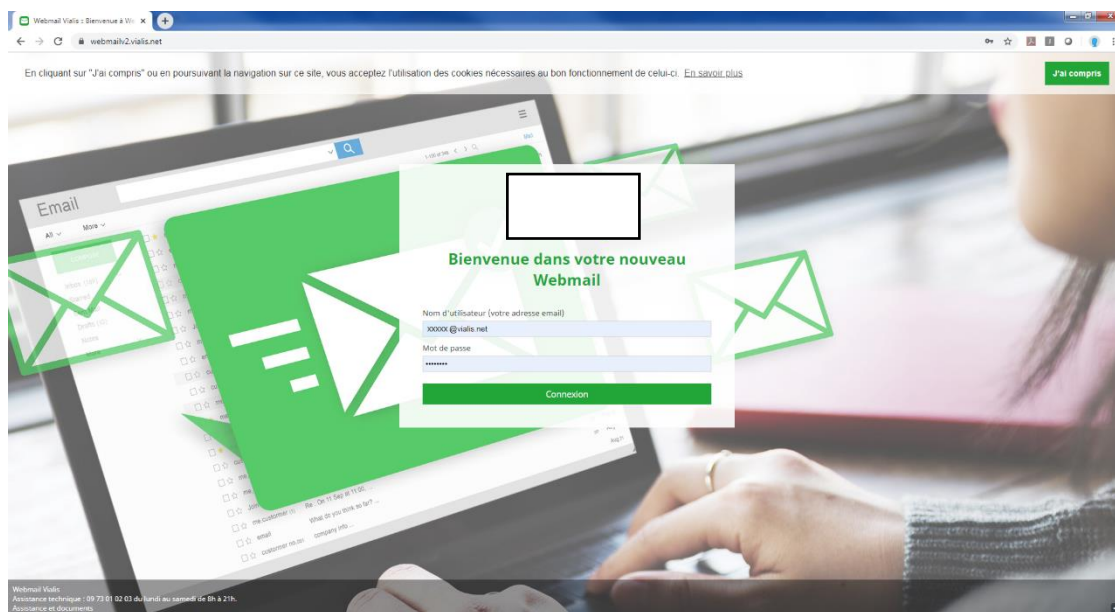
Webmail Vialis : Bienvenue à We ×

webmailv2.vialis.net

En cliquant sur "J'ai compris" ou en poursuivant la navigation sur ce site, vous acceptez l'utilisation des cookies nécessaires au bon fonctionnement de celui-ci. En savoir plus

J'ai compris

Email

All

More

Bienvenue dans votre nouveau Webmail

Nom d'utilisateur (votre adresse email)

xxxxx@vialis.net

Mot de passe

••••••••

Connexion

Webmail Vialis
Assistance technique : 09 73 01 02 03 du lundi au samedi de 8h à 21h.
Assistance et documents